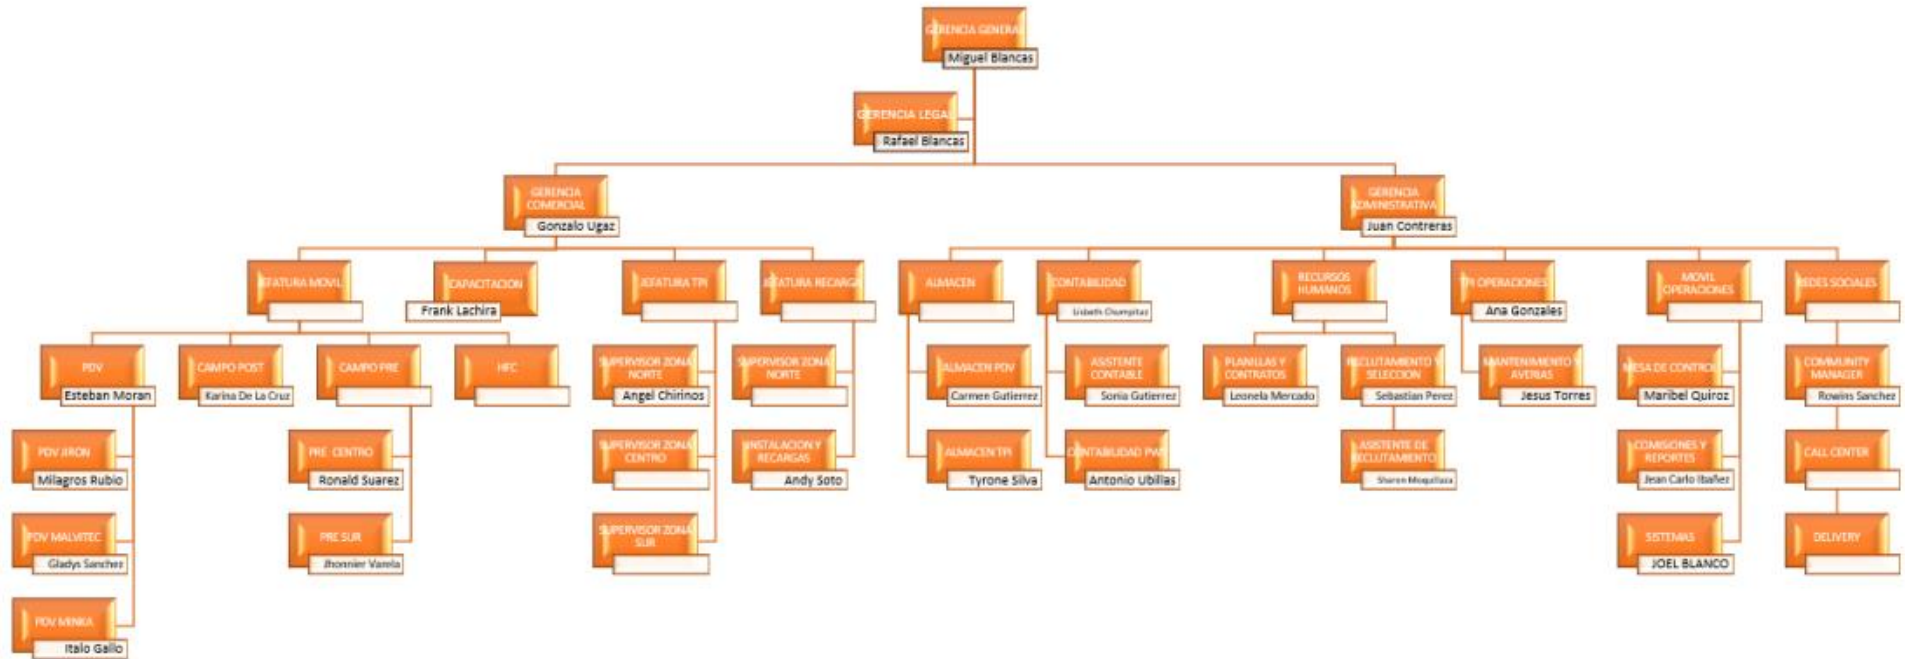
GERENCIA GENERAL
Miguel Blancas

GERENCIA LEGAL
Rafael Blancas

GERENCIA COMERCIAL
Gonzalo Ugaz

GERENCIA ADMINISTRATIVA
Juan Contreras

JEFATURA MOVIL

CAPACITACION
Frank Lachira

JEFATURA TPI

JEFATURA RECARGA

ALMACEN

CONTABILIDAD
Lisbeth Chumpitaz

RECURSOS HUMANOS

TI OPERACIONES
Ana Gonzales

MOVIL OPERACIONES

REDES SOCIALES

PDV
Esteban Moran

CAMPO POST
Karina De La Cruz

CAMPO PRE

HFC

SUPERVISOR ZONA NORTE
Angel Chirinos

SUPERVISOR ZONA NORTE

ALMACEN PDV
Carmen Gutierrez

ASISTENTE CONTABLE
Sonia Gutierrez

PLANILLAS Y CONTRATOS
Leonela Mercado

RECLUTAMIENTO Y SELECCION
Sebastian Perez

MANTENIMIENTO Y AVERIAS
Jesus Torres

MESA DE CONTROL
Maribel Quiroz

COMMUNITY MANAGER
Rowins Sanchez

PDV JIRON
Milagros Rubio

PRE CENTRO
Ronald Suarez

SUPERVISOR ZONA CENTRO

INSTALACION Y RECARGAS
Andy Soto

ALMACEN TPI
Tyrone Silva

CONTABILIDAD PWA
Antonio Ubillas

ASISTENTE DE RECLUTAMIENTO
Sharon Mequillaza

COMISIONES Y REPORTES
Jean Carlo Ibañez

CALL CENTER

PDV MALVITEC
Gladys Sanchez

PRE SUR
Jhonnier Varela

SUPERVISOR ZONA SUR

SISTEMAS
JOEL BLANCO

DELIVERY

PDV MINKA
Italo Gallo